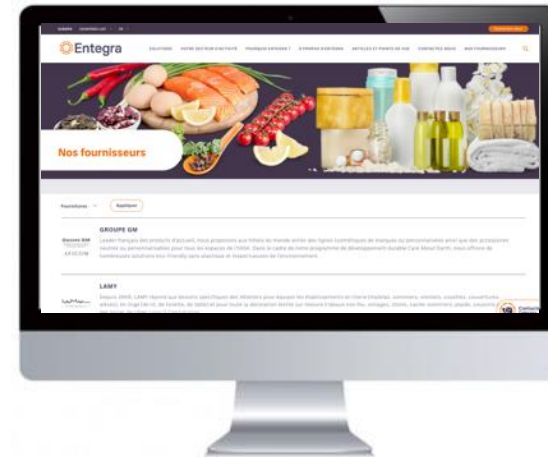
Entegra

SOLUTIONS  VOTRE SECTEUR D'ACTIVITÉ  POURQUOI ENTEGRA ?  À PROPOS D'ENTEGRA  ARTICLES ET POINTS DE VUE  CONTACTEZ-NOUS  NOS FOURNISSEURS

Nos fournisseurs

Fournisseurs  Appliquer

GROUPE GM

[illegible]

LAMY

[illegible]